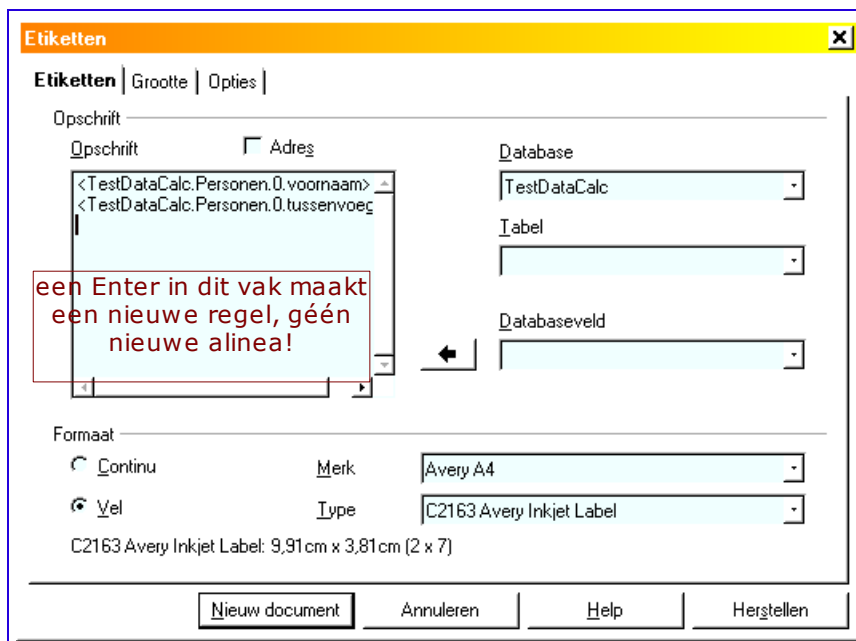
Etiketten

Etiketten | Grootte | Opties

Opschrift

Opschrift

Adres

<TestDataCalc.Personen.0.voornaam>
<TestDataCalc.Personen.0.tussenvoeg

een Enter in dit vak maakt een nieuwe regel, géén nieuwe alinea!

Database

TestDataCalc

Tabel

Databaseveld

Formaat

Continu

Vel

Merk

Avery A4

Type

C2163 Avery Inkjet Label

C2163 Avery Inkjet Label: 9,91cm x 3,81cm (2 x 7)

Nieuw document

Annuleren

Help

Herstellen